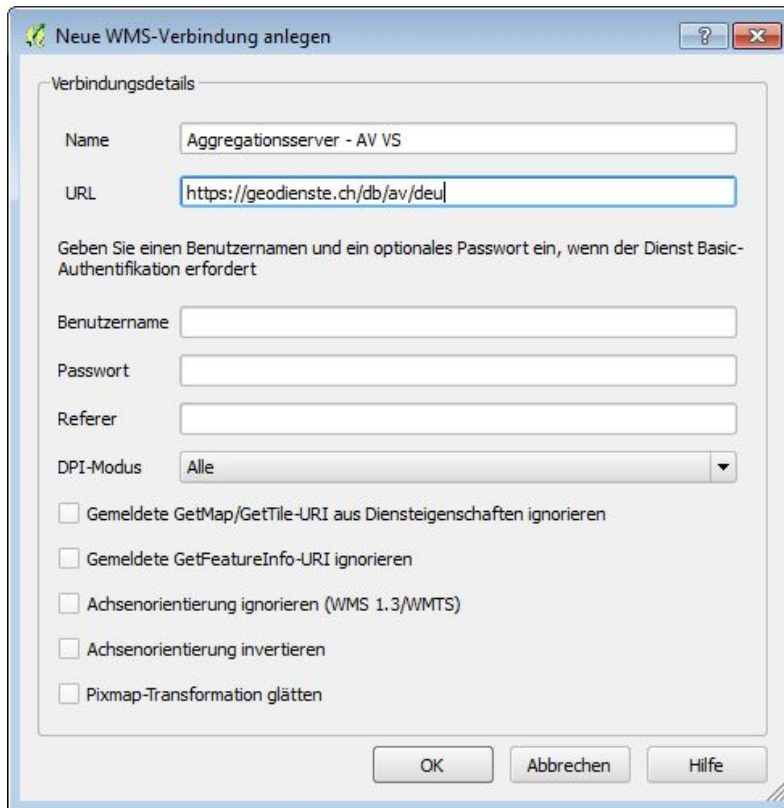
Neue WMS-Verbindung anlegen

?

Verbindungsdetails

Name Aggregationsserver - AV VS

URL https://geodienste.ch/db/av/deu

Geben Sie einen Benutzernamen und ein optionales Passwort ein, wenn der Dienst Basic-Authentifikation erfordert

Benutzername

Passwort

Referer

DPI-Modus Alle

Gemeldete GetMap/GetTile-URI aus Diensteigenschaften ignorieren

Gemeldete GetFeatureInfo-URI ignorieren

Achsenorientierung ignorieren (WMS 1.3/WMTS)

Achsenorientierung invertieren

Pixmap-Transformation glätten

OK Abbrechen Hilfe